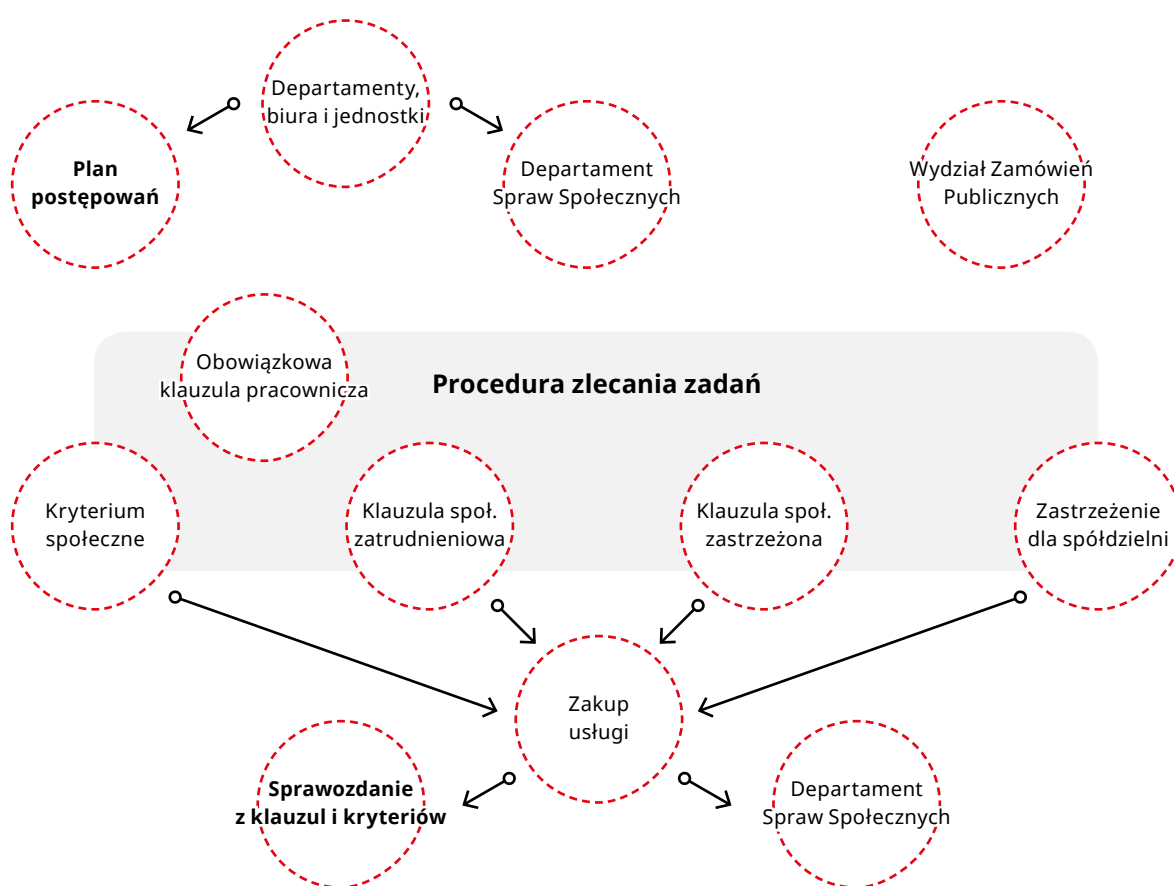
Departamenty, biura i jednostki

Plan postępowań

Departament Spraw Społecznych

Wydział Zamówień Publicznych

Obowiązkowa klauzula pracownicza

Procedura zlecania zadań

Kryterium społeczne

Klauzula społ. zatrudnieniowa

Klauzula społ. zastrzeżona

Zastrzeżenie dla spółdzielni

Zakup usługi

Sprawozdanie z klauzul i kryteriów

Departament Spraw Społecznych